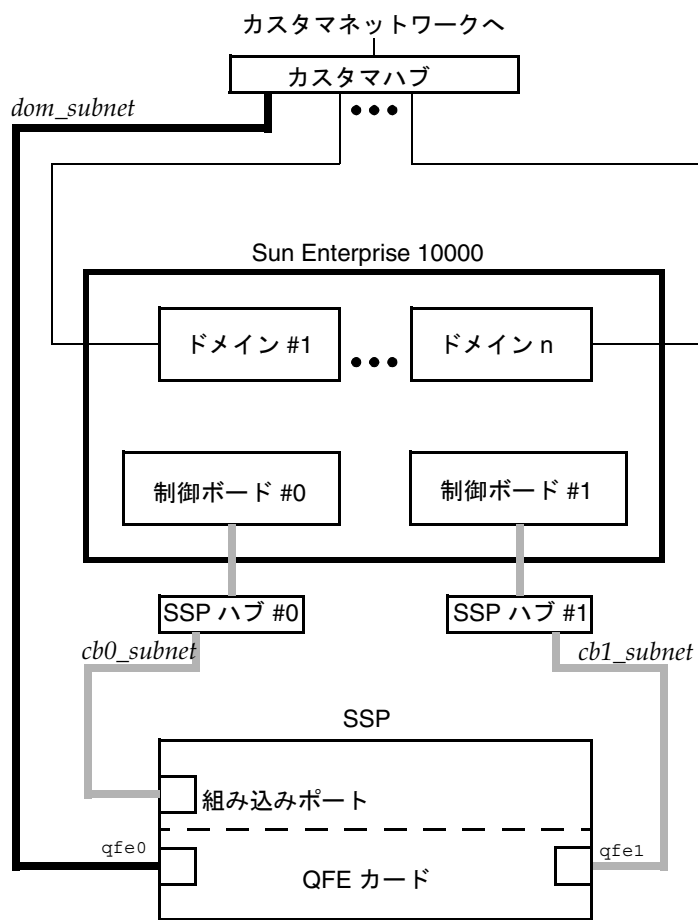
カスタマネットワークへ

カスタマハブ

dom_subnet

Sun Enterprise 10000

ドメイン #1

ドメイン n

制御ボード #0

制御ボード #1

SSP ハブ #0

SSP ハブ #1

cb0_subnet

cb1_subnet

SSP

組み込みポート

qfe0

QFE カード

qfe1